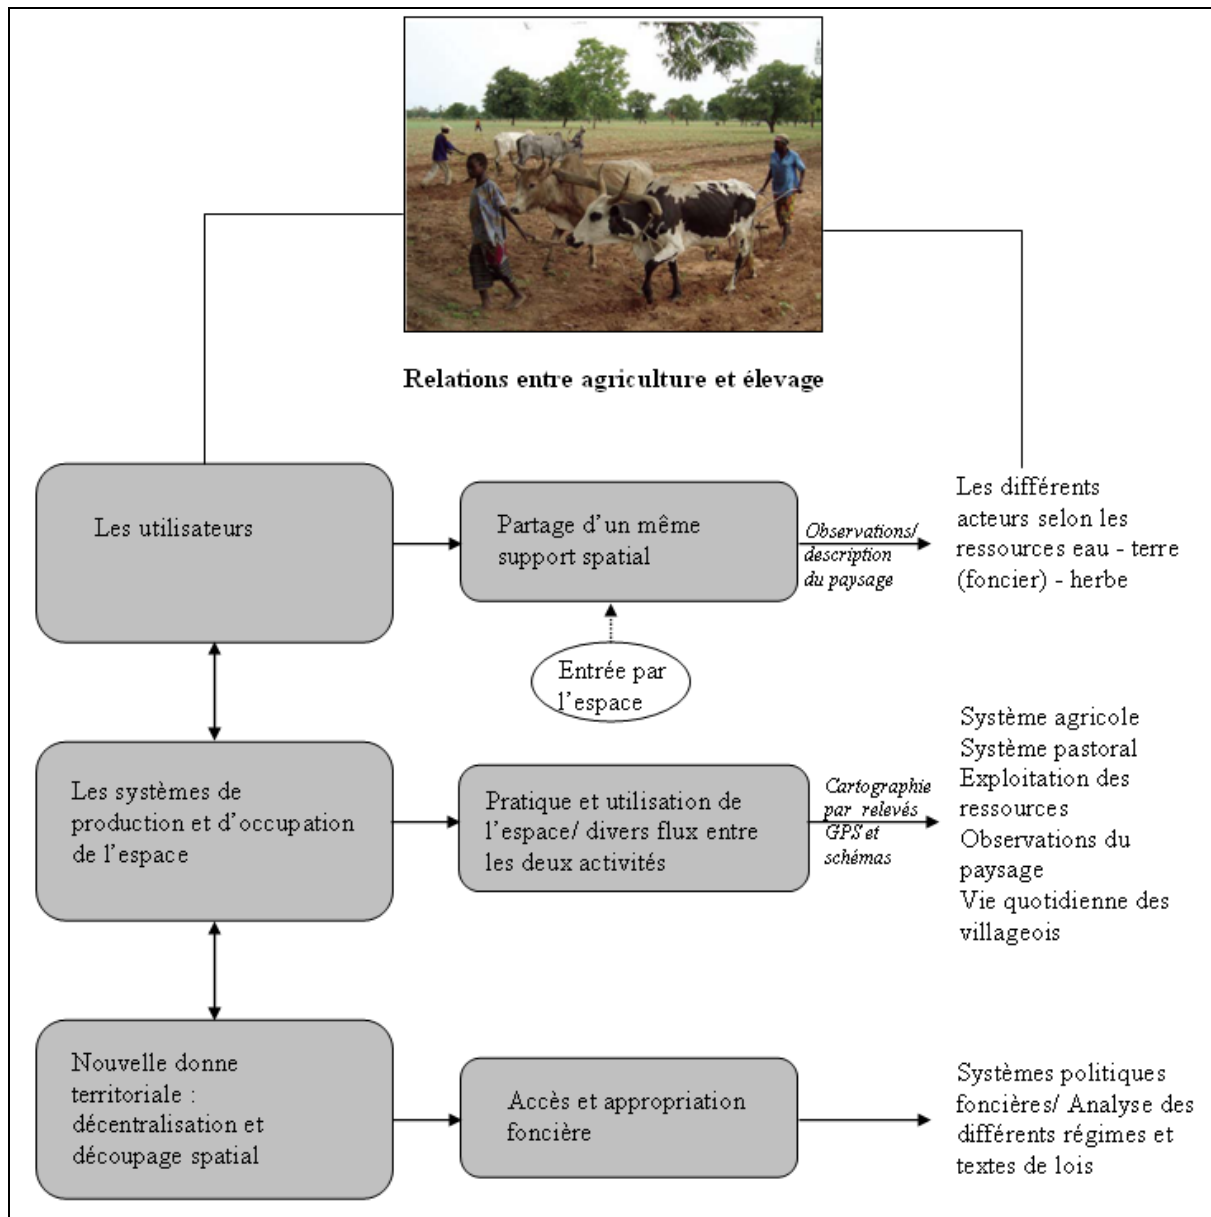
Relations entre agriculture et élevage

Les utilisateurs

Partage d'un même support spatial

Observations/ description du paysage

Les différents acteurs selon les ressources eau - terre (foncier) - herbe

Entrée par l'espace

Les systèmes de production et d'occupation de l'espace

Pratique et utilisation de l'espace/ divers flux entre les deux activités

Cartographie par relevés GPS et schémas

Système agricole
Système pastoral
Exploitation des ressources
Observations du paysage
Vie quotidienne des villageois

Nouvelle donne territoriale : décentralisation et découpage spatial

Accès et appropriation foncière

Systèmes politiques foncières/ Analyse des différents régimes et textes de lois